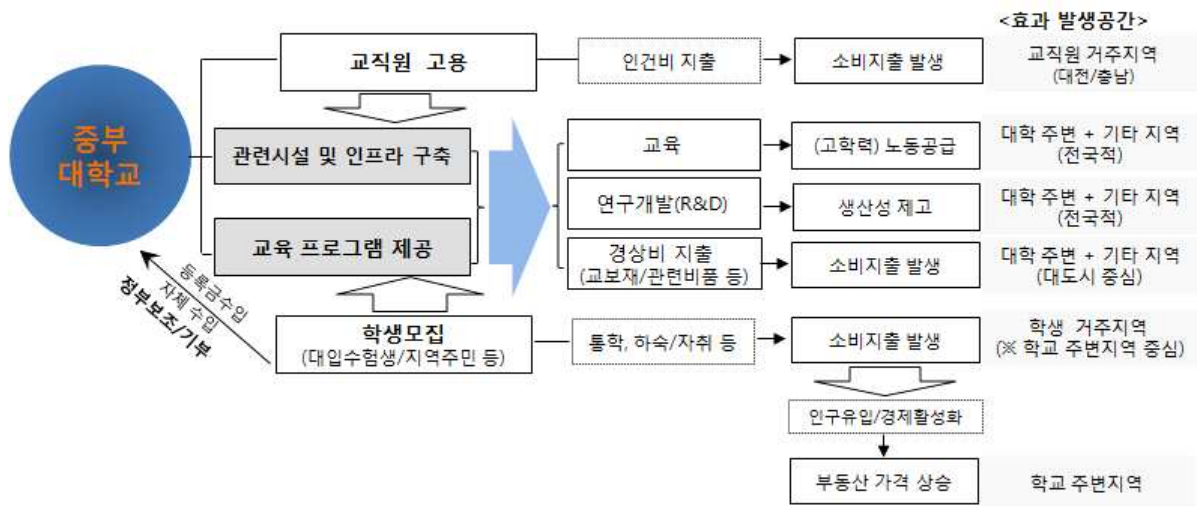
<효과 발생공간>

중부 대학교

교직원 고용

인건비 지출

소비지출 발생

교직원 거주지역 (대전/충남)

관련시설 및 인프라 구축

교육 프로그램 제공

교육

(고학력) 노동공급

대학 주변 + 기타 지역 (전국적)

연구개발(R&D)

생산성 제고

대학 주변 + 기타 지역 (전국적)

경상비 지출 (교보재/관련비품 등)

소비지출 발생

대학 주변 + 기타 지역 (대도시 중심)

등록금수입

자체 수입

정부보조/기부

학생모집 (대입수험생/지역주민 등)

통학, 하숙/자취 등

소비지출 발생

학생 거주지역 (※ 학교 주변지역 중심)

인구유입/경제활성화

부동산 가격 상승

학교 주변지역